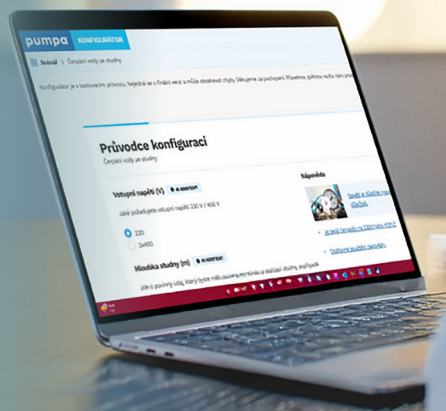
pumpa KONFIGURÁTOR

Sniměl > Čerpání vody ze studny

Konfigurátor je v testovacím provozu. Nejedná se o finální verzi a může obsahovat chyby. Děkujeme za pochopení. Případnou zpětnou vazbu nám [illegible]

Průvodce konfigurací

Čerpání vody ze studny

Vstupní napětí (V) AI ASISTENT

Jaké požadujete vstupní napětí 230 V / 400 V

230

3x400

Hloubka studny (m) AI ASISTENT

Jde o povinný údaj, který bude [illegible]

Nápověda

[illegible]

Je lepší čerpadlo na 230V nebo 400V?

Ovládání použití čerpadla

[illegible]